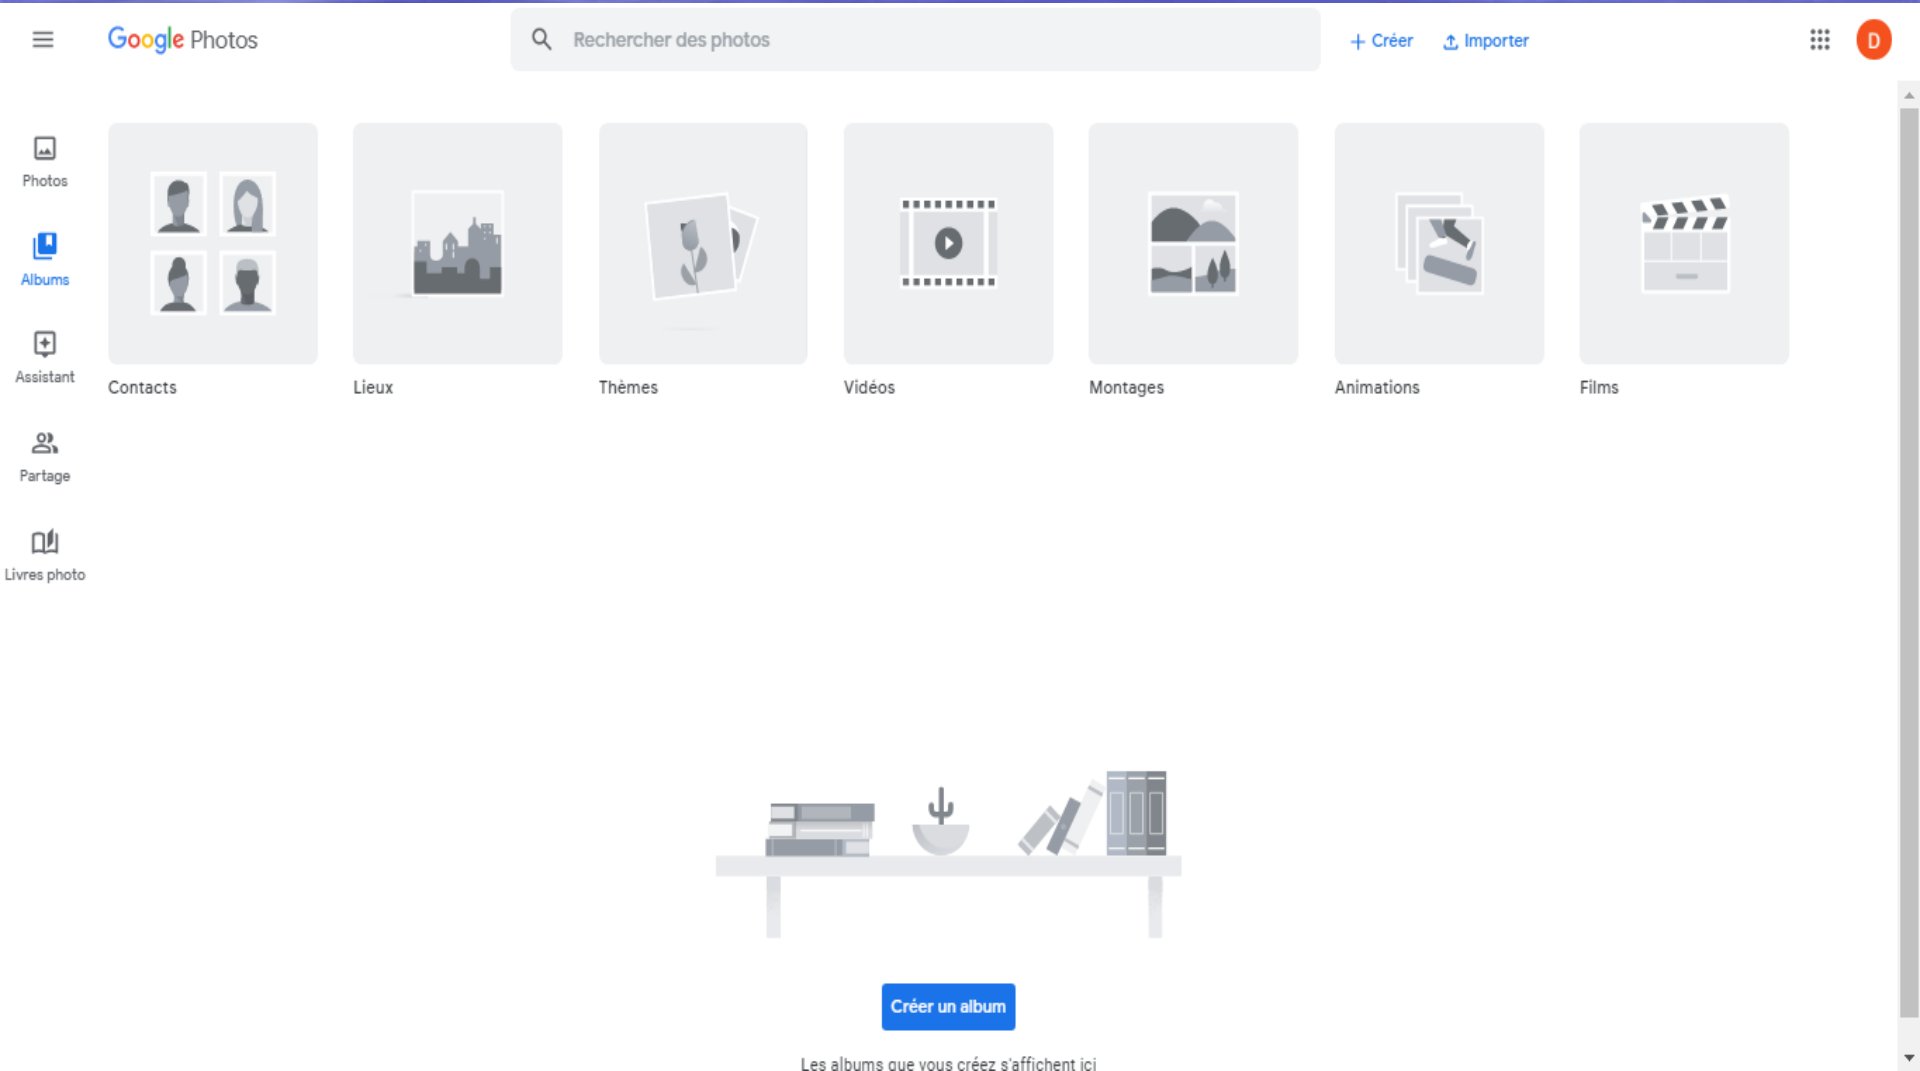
Google Photos

Rechercher des photos

+ Créer

Importer

D

Photos

Albums

Assistant

Partage

Livres photo

Contacts

Lieux

Thèmes

Vidéos

Montages

Animations

Films

Créer un album

Les albums que vous créez s'affichent ici